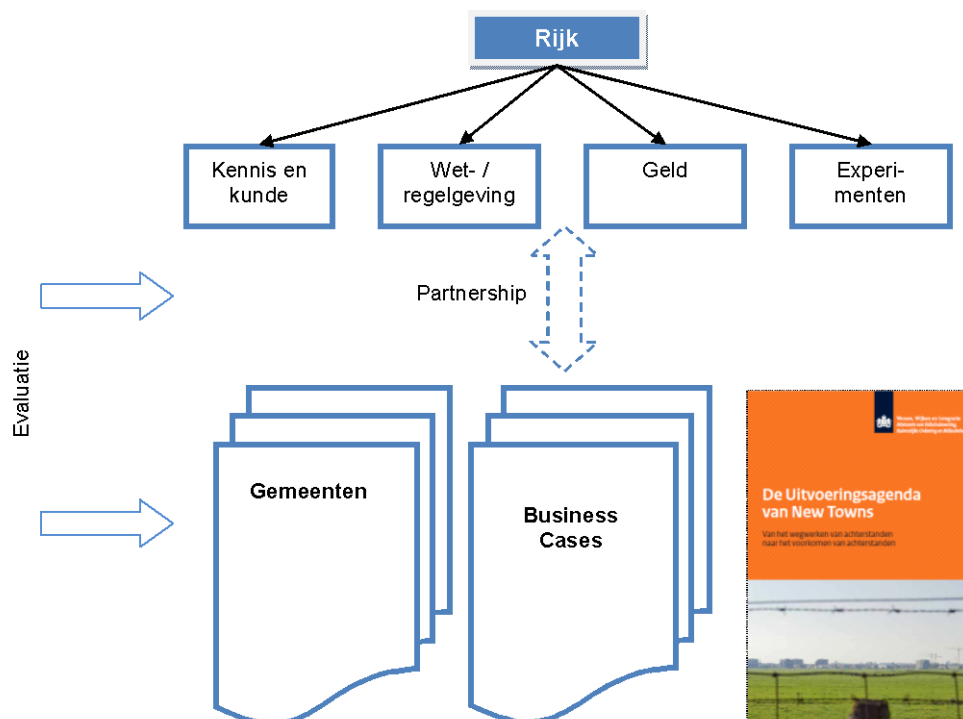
Rijk

Kennis en kunde

Wet- / regelgeving

Geld

Experimenten

Partnership

Evaluatie

Gemeenten

Business Cases

Wonen, Wijken en Integratie
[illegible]

De Uitvoeringsagenda van New Towns

Van het wegwerken van achterstanden naar het voorkomen van achterstanden